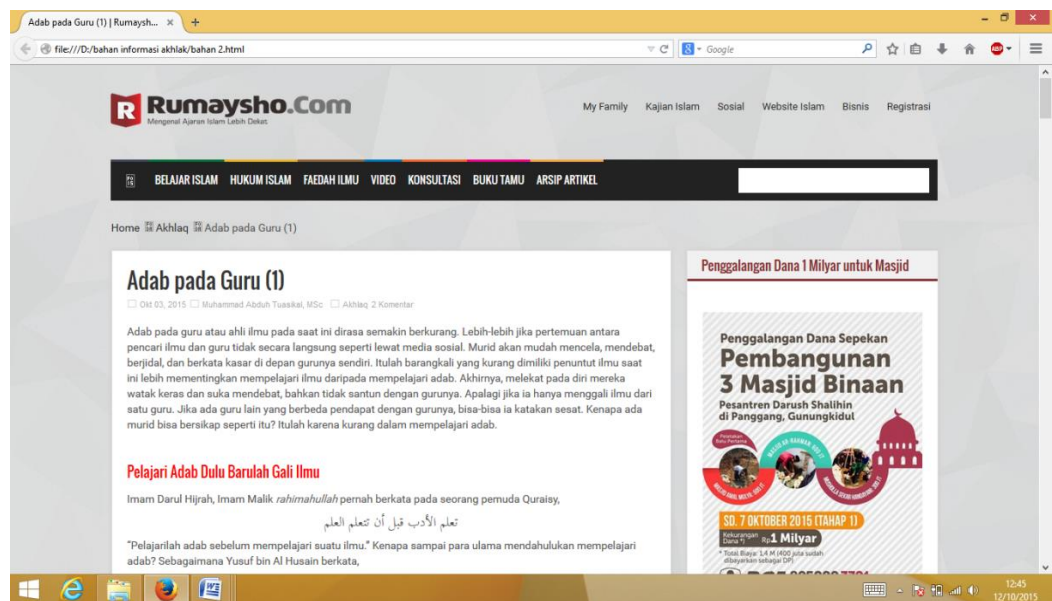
Adab pada Guru (1) | Rumaysh... ×

file:///D:/bahan informasi akhlak/bahan 2.html

Google

Rumaysho.Com
Mengenal Ajaran Islam Lebih Dekat

My Family Kajian Islam Sosial Website Islam Bisnis Registrasi

BELAJAR ISLAM HUKUM ISLAM FAEDAH ILMU VIDEO KONSULTASI BUKU TAMU ARSIP ARTIKEL

Home Akhlaq Adab pada Guru (1)

Adab pada Guru (1)

Okt 03, 2015 Muhammad Abduh Tuasikal, MSc Akhlaq 2 Komentar

Adab pada guru atau ahli ilmu pada saat ini dirasa semakin berkurang. Lebih-lebih jika pertemuan antara pencari ilmu dan guru tidak secara langsung seperti lewat media sosial. Murid akan mudah mencela, mendebat, berjidal, dan berkata kasar di depan gurunya sendiri. Itulah barangkali yang kurang dimiliki penuntut ilmu saat ini lebih mementingkan mempelajari ilmu daripada mempelajari adab. Akhirnya, melekat pada diri mereka watak keras dan suka mendebat, bahkan tidak santun dengan gurunya. Apalagi jika ia hanya menggali ilmu dari satu guru. Jika ada guru lain yang berbeda pendapat dengan gurunya, bisa-bisa ia katakan sesat. Kenapa ada murid bisa bersikap seperti itu? Itulah karena kurang dalam mempelajari adab.

Pelajari Adab Dulu Barulah Gali Ilmu

Imam Darul Hijrah, Imam Malik rahimahullah pernah berkata pada seorang pemuda Quraisy,

تعلم الأدب قبل أن تتعلم العلم

"Pelajarilah adab sebelum mempelajari suatu ilmu." Kenapa sampai para ulama mendahulukan mempelajari adab? Sebagaimana Yusuf bin Al Husain berkata,

Penggalangan Dana 1 Milyar untuk Masjid

Penggalangan Dana Sepekan
Pembangunan
3 Masjid Binaan
Pesantren Darush Shalihin
di Panggang, Gunungkidul

SD. 7 OKTOBER 2015 (TAHAP 1)
Kekurangan Dana Rp1 Milyar
Total Biaya: 1,4 M (400 juta sudah dibayarkan sebagai DP)

12:45
12/10/2015